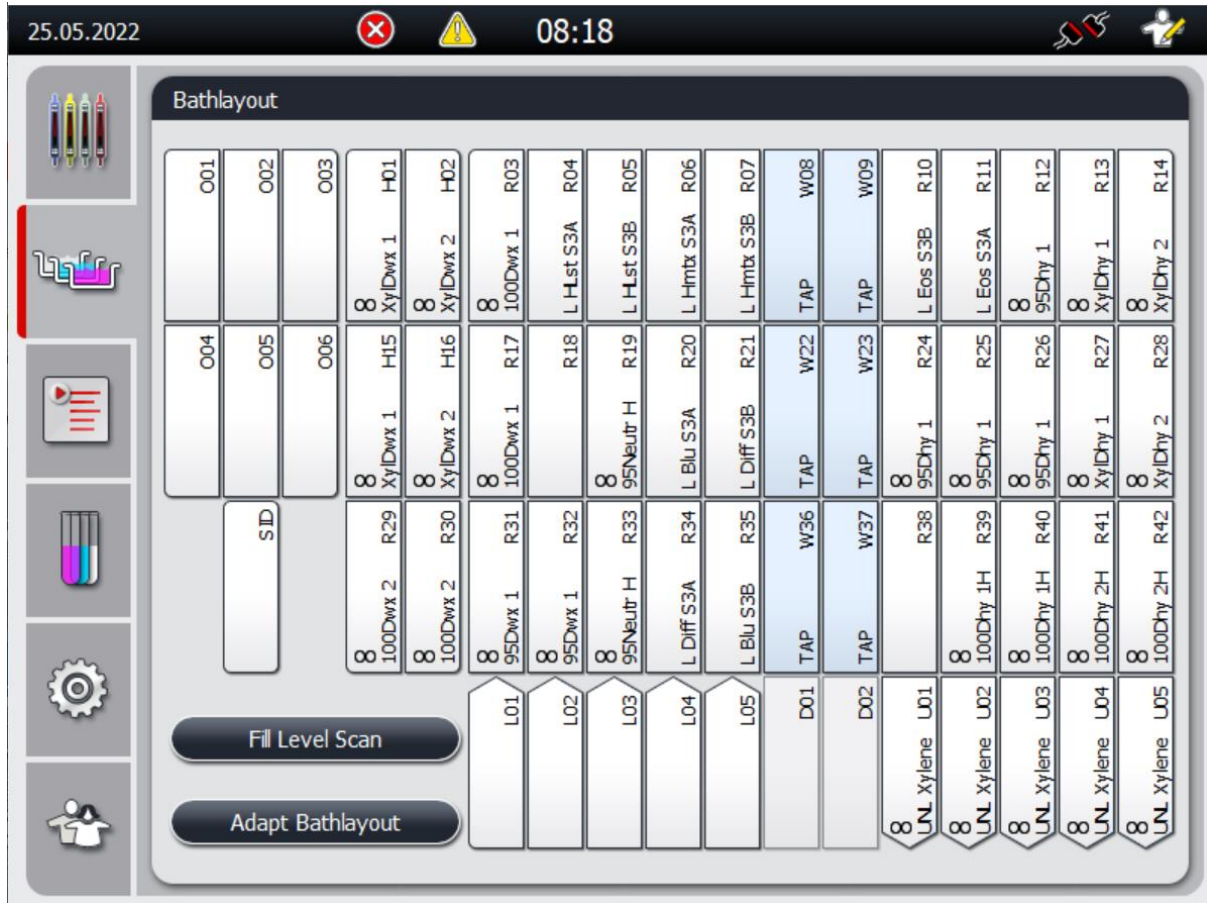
25.05.2022 08:18

Bathlayout

O01 O02 O03
H01 XylDwx 1 ∞
H02 XylDwx 2 ∞
R03 100Dwx 1 ∞
R04 L HLst S3A
R05 L HLst S3B
R06 L Hmtx S3A
R07 L Hmtx S3B
W08 TAP
W09 TAP
R10 L Eos S3B
R11 L Eos S3A
R12 95Dhy 1 ∞
R13 XylDhy 1 ∞
R14 XylDhy 2 ∞

O04 O05 O06
H15 XylDwx 1 ∞
H16 XylDwx 2 ∞
R17 100Dwx 1 ∞
R18
R19 95Neutr H ∞
R20 L Blu S3A
R21 L Diff S3B
W22 TAP
W23 TAP
R24 95Dhy 1 ∞
R25 95Dhy 1 ∞
R26 95Dhy 1 ∞
R27 XylDhy 1 ∞
R28 XylDhy 2 ∞

SID
R29 100Dwx 2 ∞
R30 100Dwx 2 ∞
R31 95Dwx 1 ∞
R32 95Dwx 1 ∞
R33 95Neutr H ∞
R34 L Diff S3A
R35 L Blu S3B
W36 TAP
W37 TAP
R38
R39 100Dhy 1H ∞
R40 100Dhy 1H ∞
R41 100Dhy 2H ∞
R42 100Dhy 2H ∞

Fill Level Scan
Adapt Bathlayout

L01 L02 L03 L04 L05
D01 D02
U01 UNL Xylene ∞
U02 UNL Xylene ∞
U03 UNL Xylene ∞
U04 UNL Xylene ∞
U05 UNL Xylene ∞